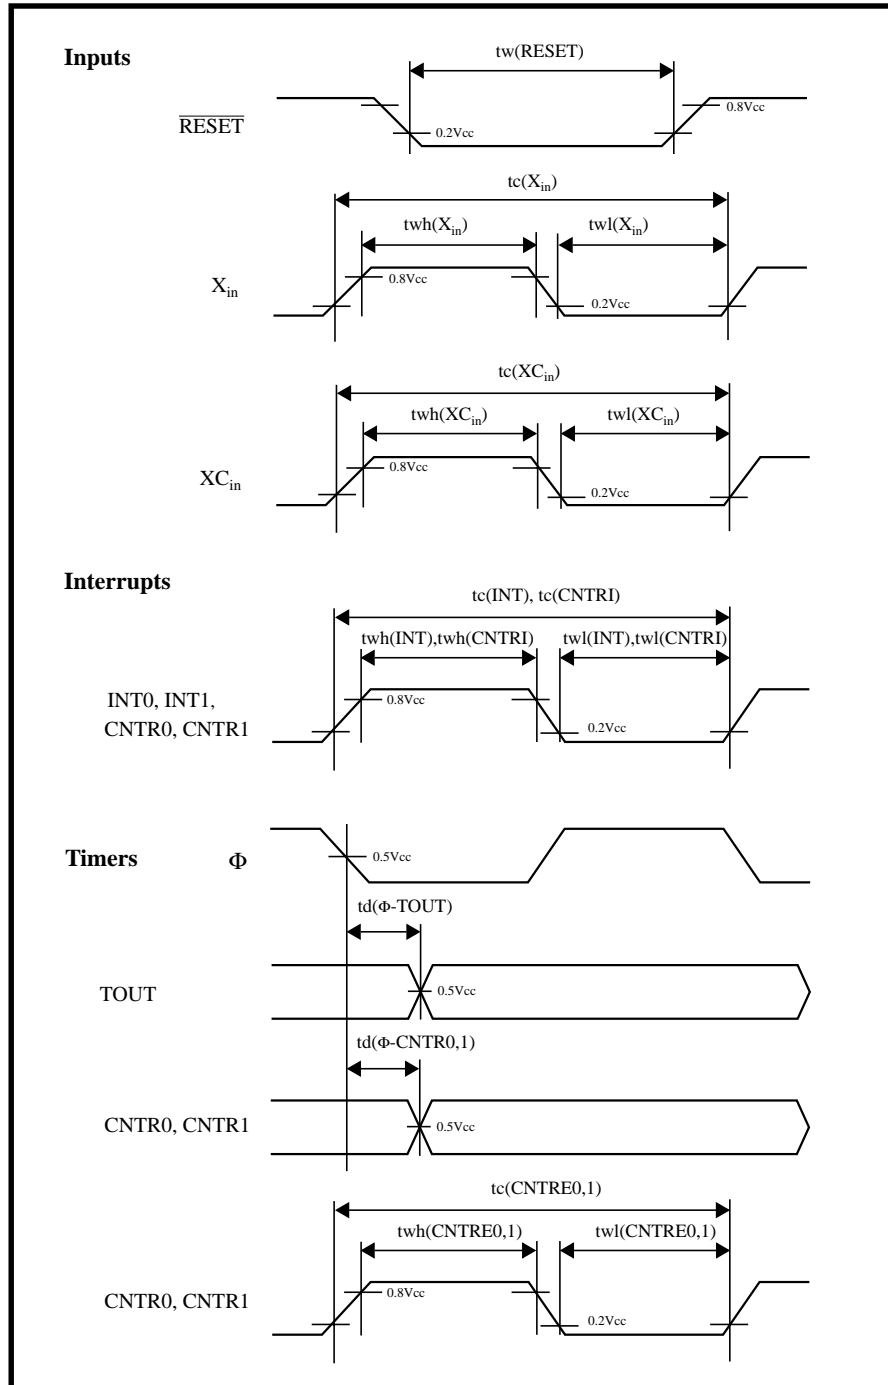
Inputs

tw(RESET)

$\overline{RESET}$

0.2Vcc

0.8Vcc

tc($X_{in}$)

twh($X_{in}$)

twl($X_{in}$)

$X_{in}$

0.8Vcc

0.2Vcc

tc($XC_{in}$)

twh($XC_{in}$)

twl($XC_{in}$)

$XC_{in}$

0.8Vcc

0.2Vcc

Interrupts

tc(INT), tc(CNTRI)

twh(INT),twh(CNTRI)

twl(INT),twl(CNTRI)

INT0, INT1, CNTR0, CNTR1

0.8Vcc

0.2Vcc

Timers

Φ

0.5Vcc

td(Φ-TOUT)

TOUT

0.5Vcc

td(Φ-CNTR0,1)

CNTR0, CNTR1

0.5Vcc

tc(CNTRE0,1)

twh(CNTRE0,1)

twl(CNTRE0,1)

CNTR0, CNTR1

0.8Vcc

0.2Vcc